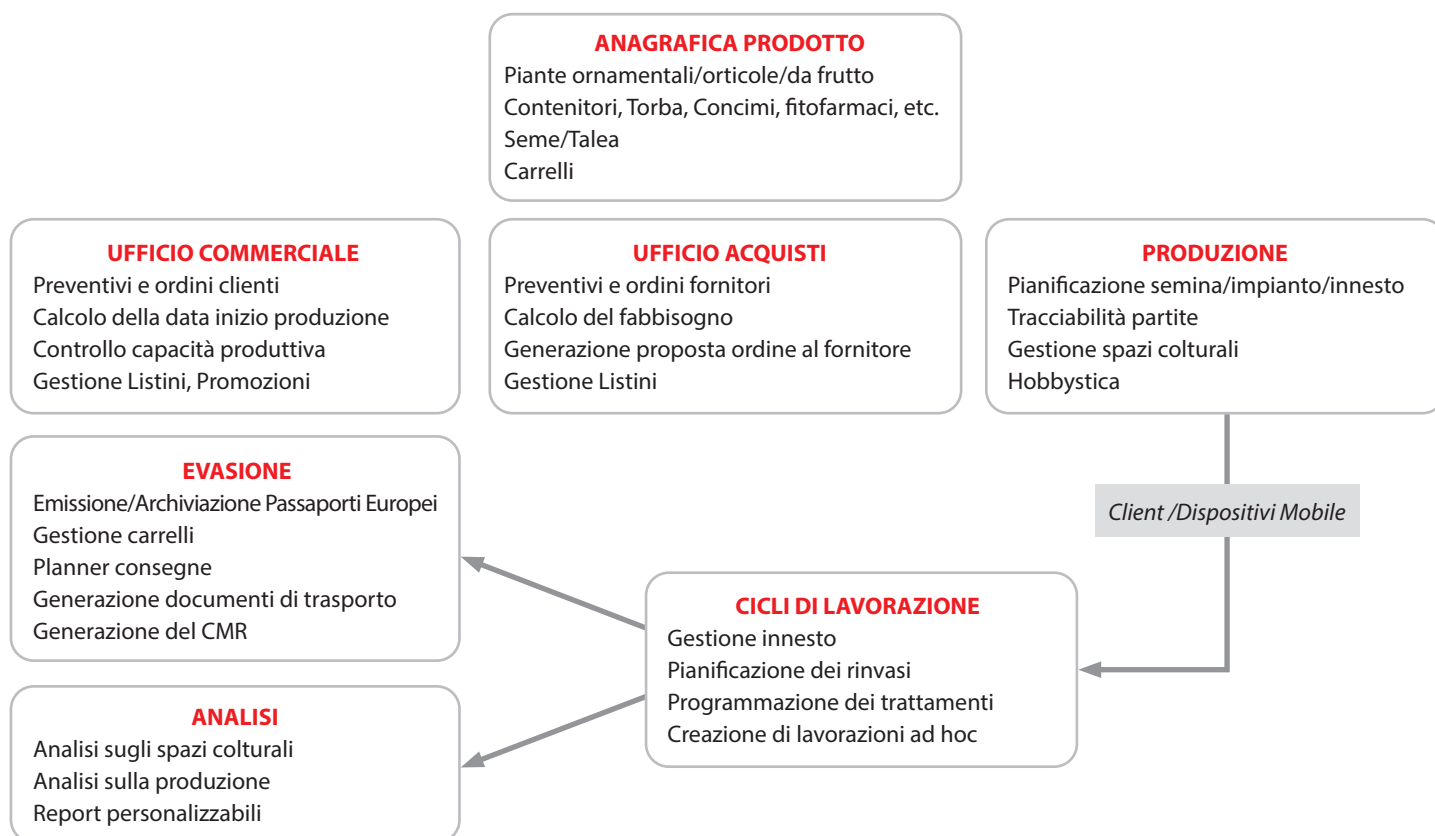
ANAGRAFICA PRODOTTO
Piante ornamentali/orticole/da frutto
Contenitori, Torba, Concimi, fitofarmaci, etc.
Seme/Talea
Carrelli

UFFICIO COMMERCIALE
Preventivi e ordini clienti
Calcolo della data inizio produzione
Controllo capacità produttiva
Gestione Listini, Promozioni

UFFICIO ACQUISTI
Preventivi e ordini fornitori
Calcolo del fabbisogno
Generazione proposta ordine al fornitore
Gestione Listini

PRODUZIONE
Pianificazione semina/impianto/innesto
Tracciabilità partite
Gestione spazi colturali
Hobbystica

EVASIONE
Emissione/Archiviazione Passaporti Europei
Gestione carrelli
Planner consegne
Generazione documenti di trasporto
Generazione del CMR

Client /Dispositivi Mobile

CICLI DI LAVORAZIONE
Gestione innesto
Pianificazione dei rinvasi
Programmazione dei trattamenti
Creazione di lavorazioni ad hoc

ANALISI
Analisi sugli spazi colturali
Analisi sulla produzione
Report personalizzabili